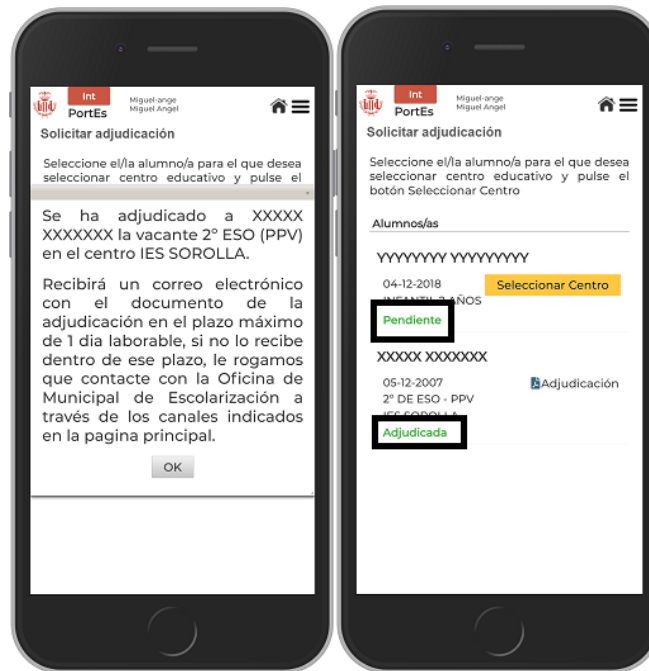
Int
PortEs
Miguel-ange
Miguel Angel
Solicitar adjudicación

Seleccione el/la alumno/a para el que desea seleccionar centro educativo y pulse el

Se ha adjudicado a XXXXX XXXXXXX la vacante 2º ESO (PPV) en el centro IES SOROLLA.

Recibirá un correo electrónico con el documento de la adjudicación en el plazo máximo de 1 dia laborable, si no lo recibe dentro de ese plazo, le rogamos que contacte con la Oficina de Municipal de Escolarización a través de los canales indicados en la pagina principal.

OK

Int
PortEs
Miguel-ange
Miguel Angel
Solicitar adjudicación

Seleccione el/la alumno/a para el que desea seleccionar centro educativo y pulse el botón Seleccionar Centro

Alumnos/as

YYYYYYYY YYYYYYYYY

04-12-2018
INFANTIL 3 AÑOS
Seleccionar Centro
Pendiente

XXXXX XXXXXXX

05-12-2007
2º DE ESO - PPV
IES SOROLLA
Adjudicación
Adjudicada